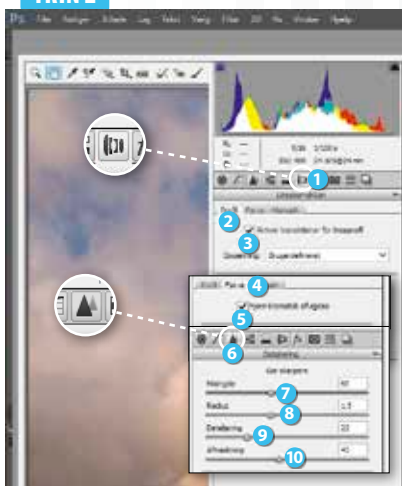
TRIN 2

Ps File Rediger Billede Lag Tekst Vælg Filter 3D Vis Vindue Hjælp

1

Linsekorrektion

Profil Farve Manuelt

2

Aktivér linsekorrektion for linseprofil

3

Opsætning: Standard

4

Profil Farve Manuelt

5

Fjern kromatisk afvigelse

6

Detaljering

Gør skarpere

Mængde 40

7

Radius 1,0

8

Detaljering 25

9

Afmaskning 40

10